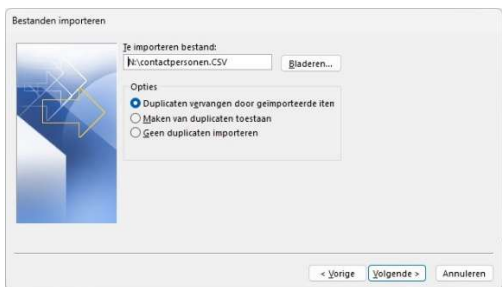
Bestanden importeren

Te importeren bestand:

N:\contactpersonen.CSV

Bladeren...

Opties

Duplicaten vervangen door geïmporteerde iten

Maken van duplicaten toestaan

Geen duplicaten importeren

< Vorige

Volgende >

Annuleren